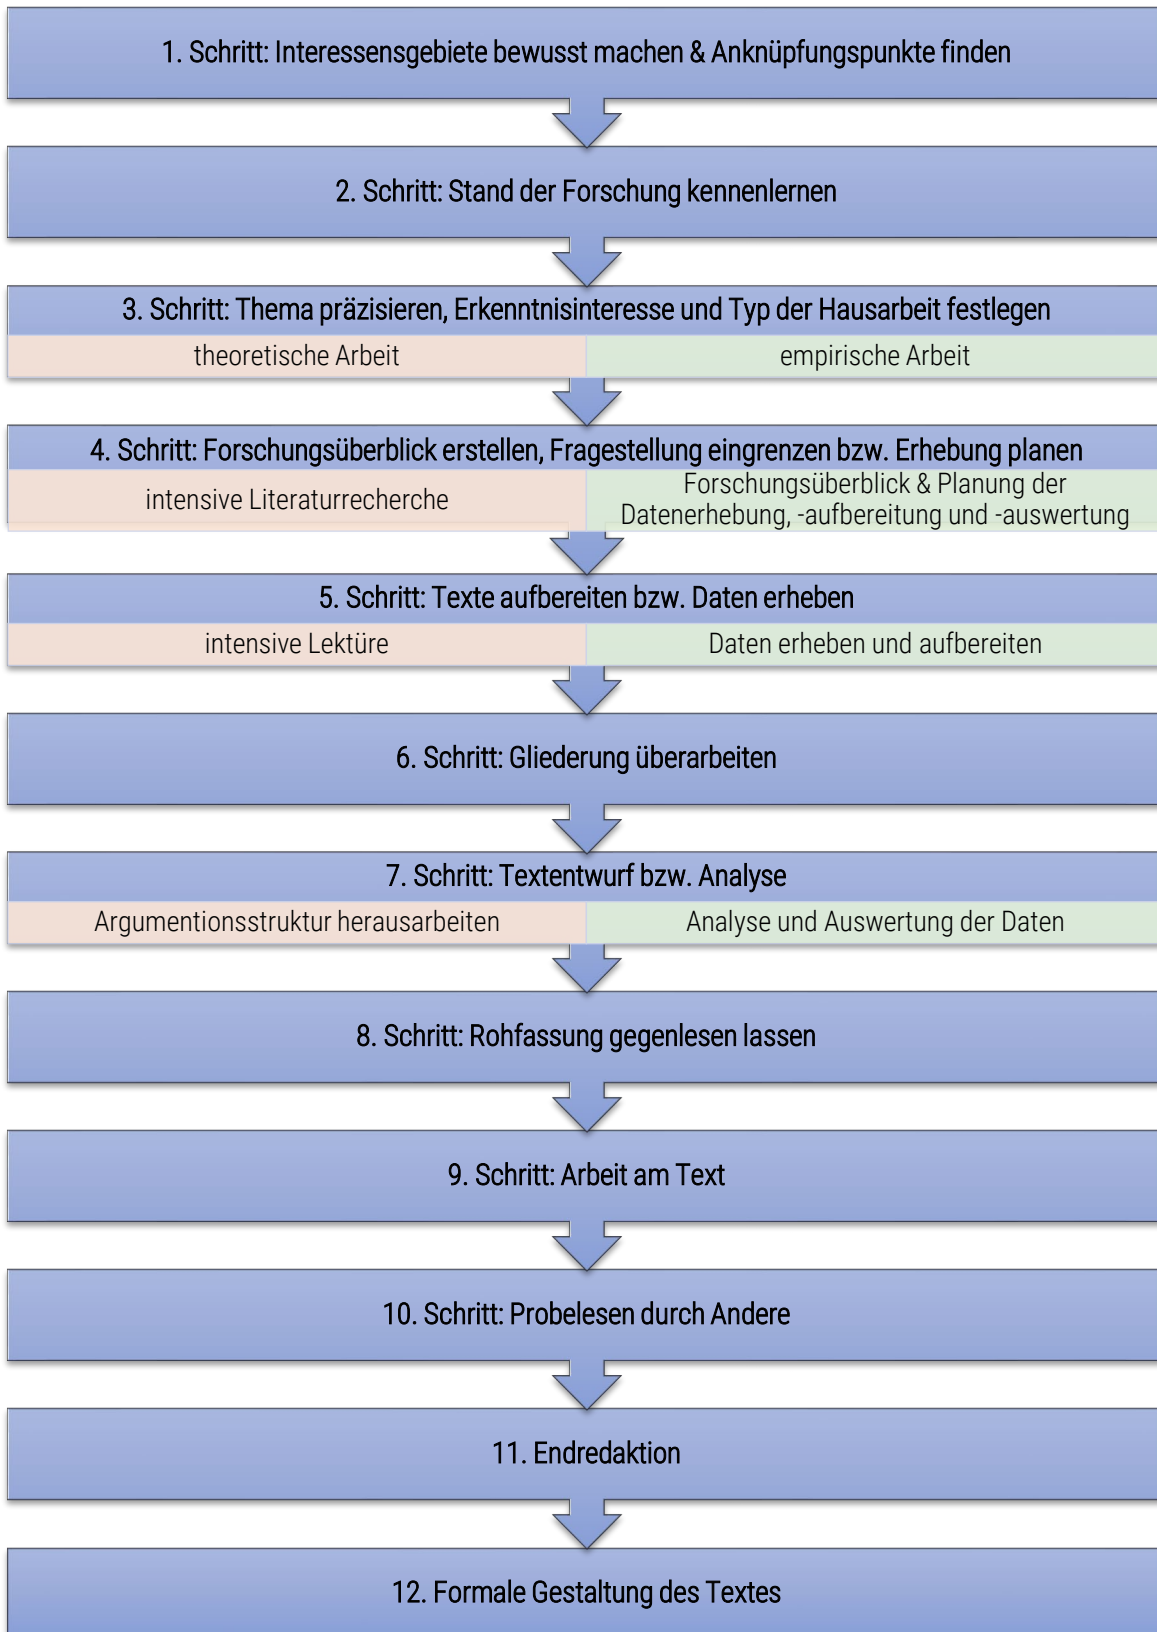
1. Schritt: Interessensgebiete bewusst machen & Anknüpfungspunkte finden

2. Schritt: Stand der Forschung kennenlernen

3. Schritt: Thema präzisieren, Erkenntnisinteresse und Typ der Hausarbeit festlegen

theoretische Arbeit

empirische Arbeit

4. Schritt: Forschungsüberblick erstellen, Fragestellung eingrenzen bzw. Erhebung planen

intensive Literaturrecherche

Forschungsüberblick & Planung der Datenerhebung, -aufbereitung und -auswertung

5. Schritt: Texte aufbereiten bzw. Daten erheben

intensive Lektüre

Daten erheben und aufbereiten

6. Schritt: Gliederung überarbeiten

7. Schritt: Textentwurf bzw. Analyse

Argumentionsstruktur herausarbeiten

Analyse und Auswertung der Daten

8. Schritt: Rohfassung gegenlesen lassen

9. Schritt: Arbeit am Text

10. Schritt: Probelesen durch Andere

11. Endredaktion

12. Formale Gestaltung des Textes